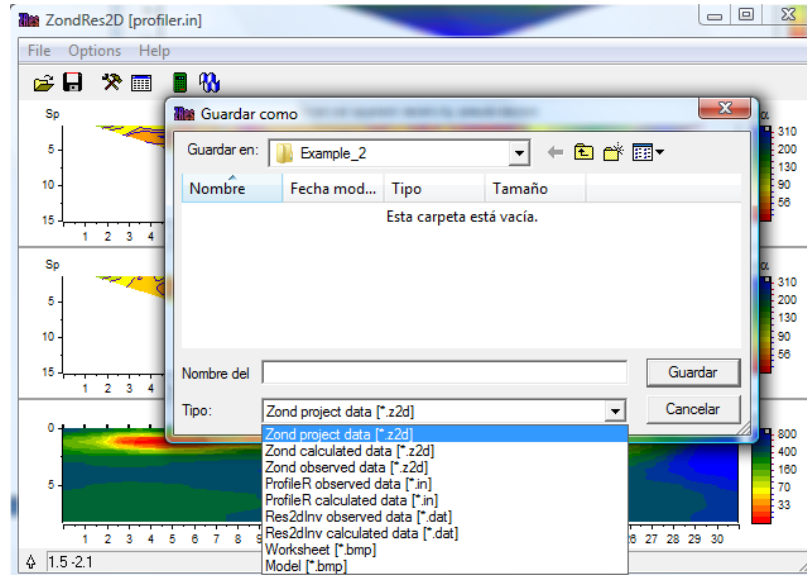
ZondRes2D [profiler.in]

File Options Help

Sp
5
10
15
1 2 3 4

α
310
200
130
90
56

Sp
5
10
15
1 2 3 4

α
310
200
130
90
56

0
5
1 2 3 4 5 6 7 8 9
26 27 28 29 30

800
400
160
70
33

1.5 -2.1

Guardar como

Guardar en: Example_2

| Nombre | Fecha mod... | Tipo | Tamaño |
|---|---|---|---|

Esta carpeta está vacía.

Nombre del

Guardar

Tipo: Zond project data [*.z2d]

Cancelar

Zond project data [*.z2d]
Zond calculated data [*.z2d]
Zond observed data [*.z2d]
ProfileR observed data [*.in]
ProfileR calculated data [*.in]
Res2dInv observed data [*.dat]
Res2dInv calculated data [*.dat]
Worksheet [*.bmp]
Model [*.bmp]